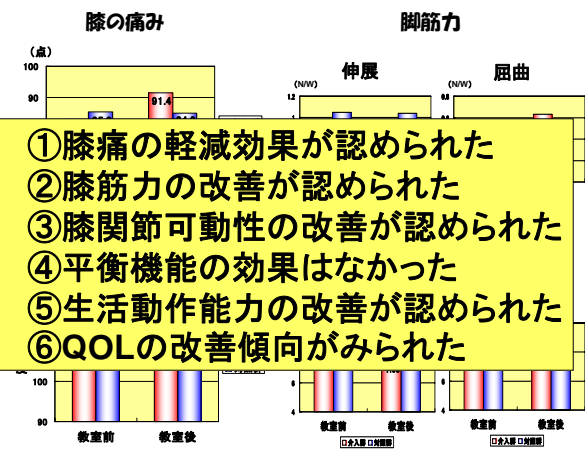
膝の痛み

(点)

100

90

91.4

脚筋力

伸展

(N/W)

1.2

屈曲

(N/W)

0.8

①膝痛の軽減効果が認められた
②膝筋力の改善が認められた
③膝関節可動性の改善が認められた
④平衡機能の効果はなかった
⑤生活動作能力の改善が認められた
⑥QOLの改善傾向がみられた

90

教室前

教室後

教室前

教室後

□介入群 □対照群

教室前

教室後

□介入群 □対照群